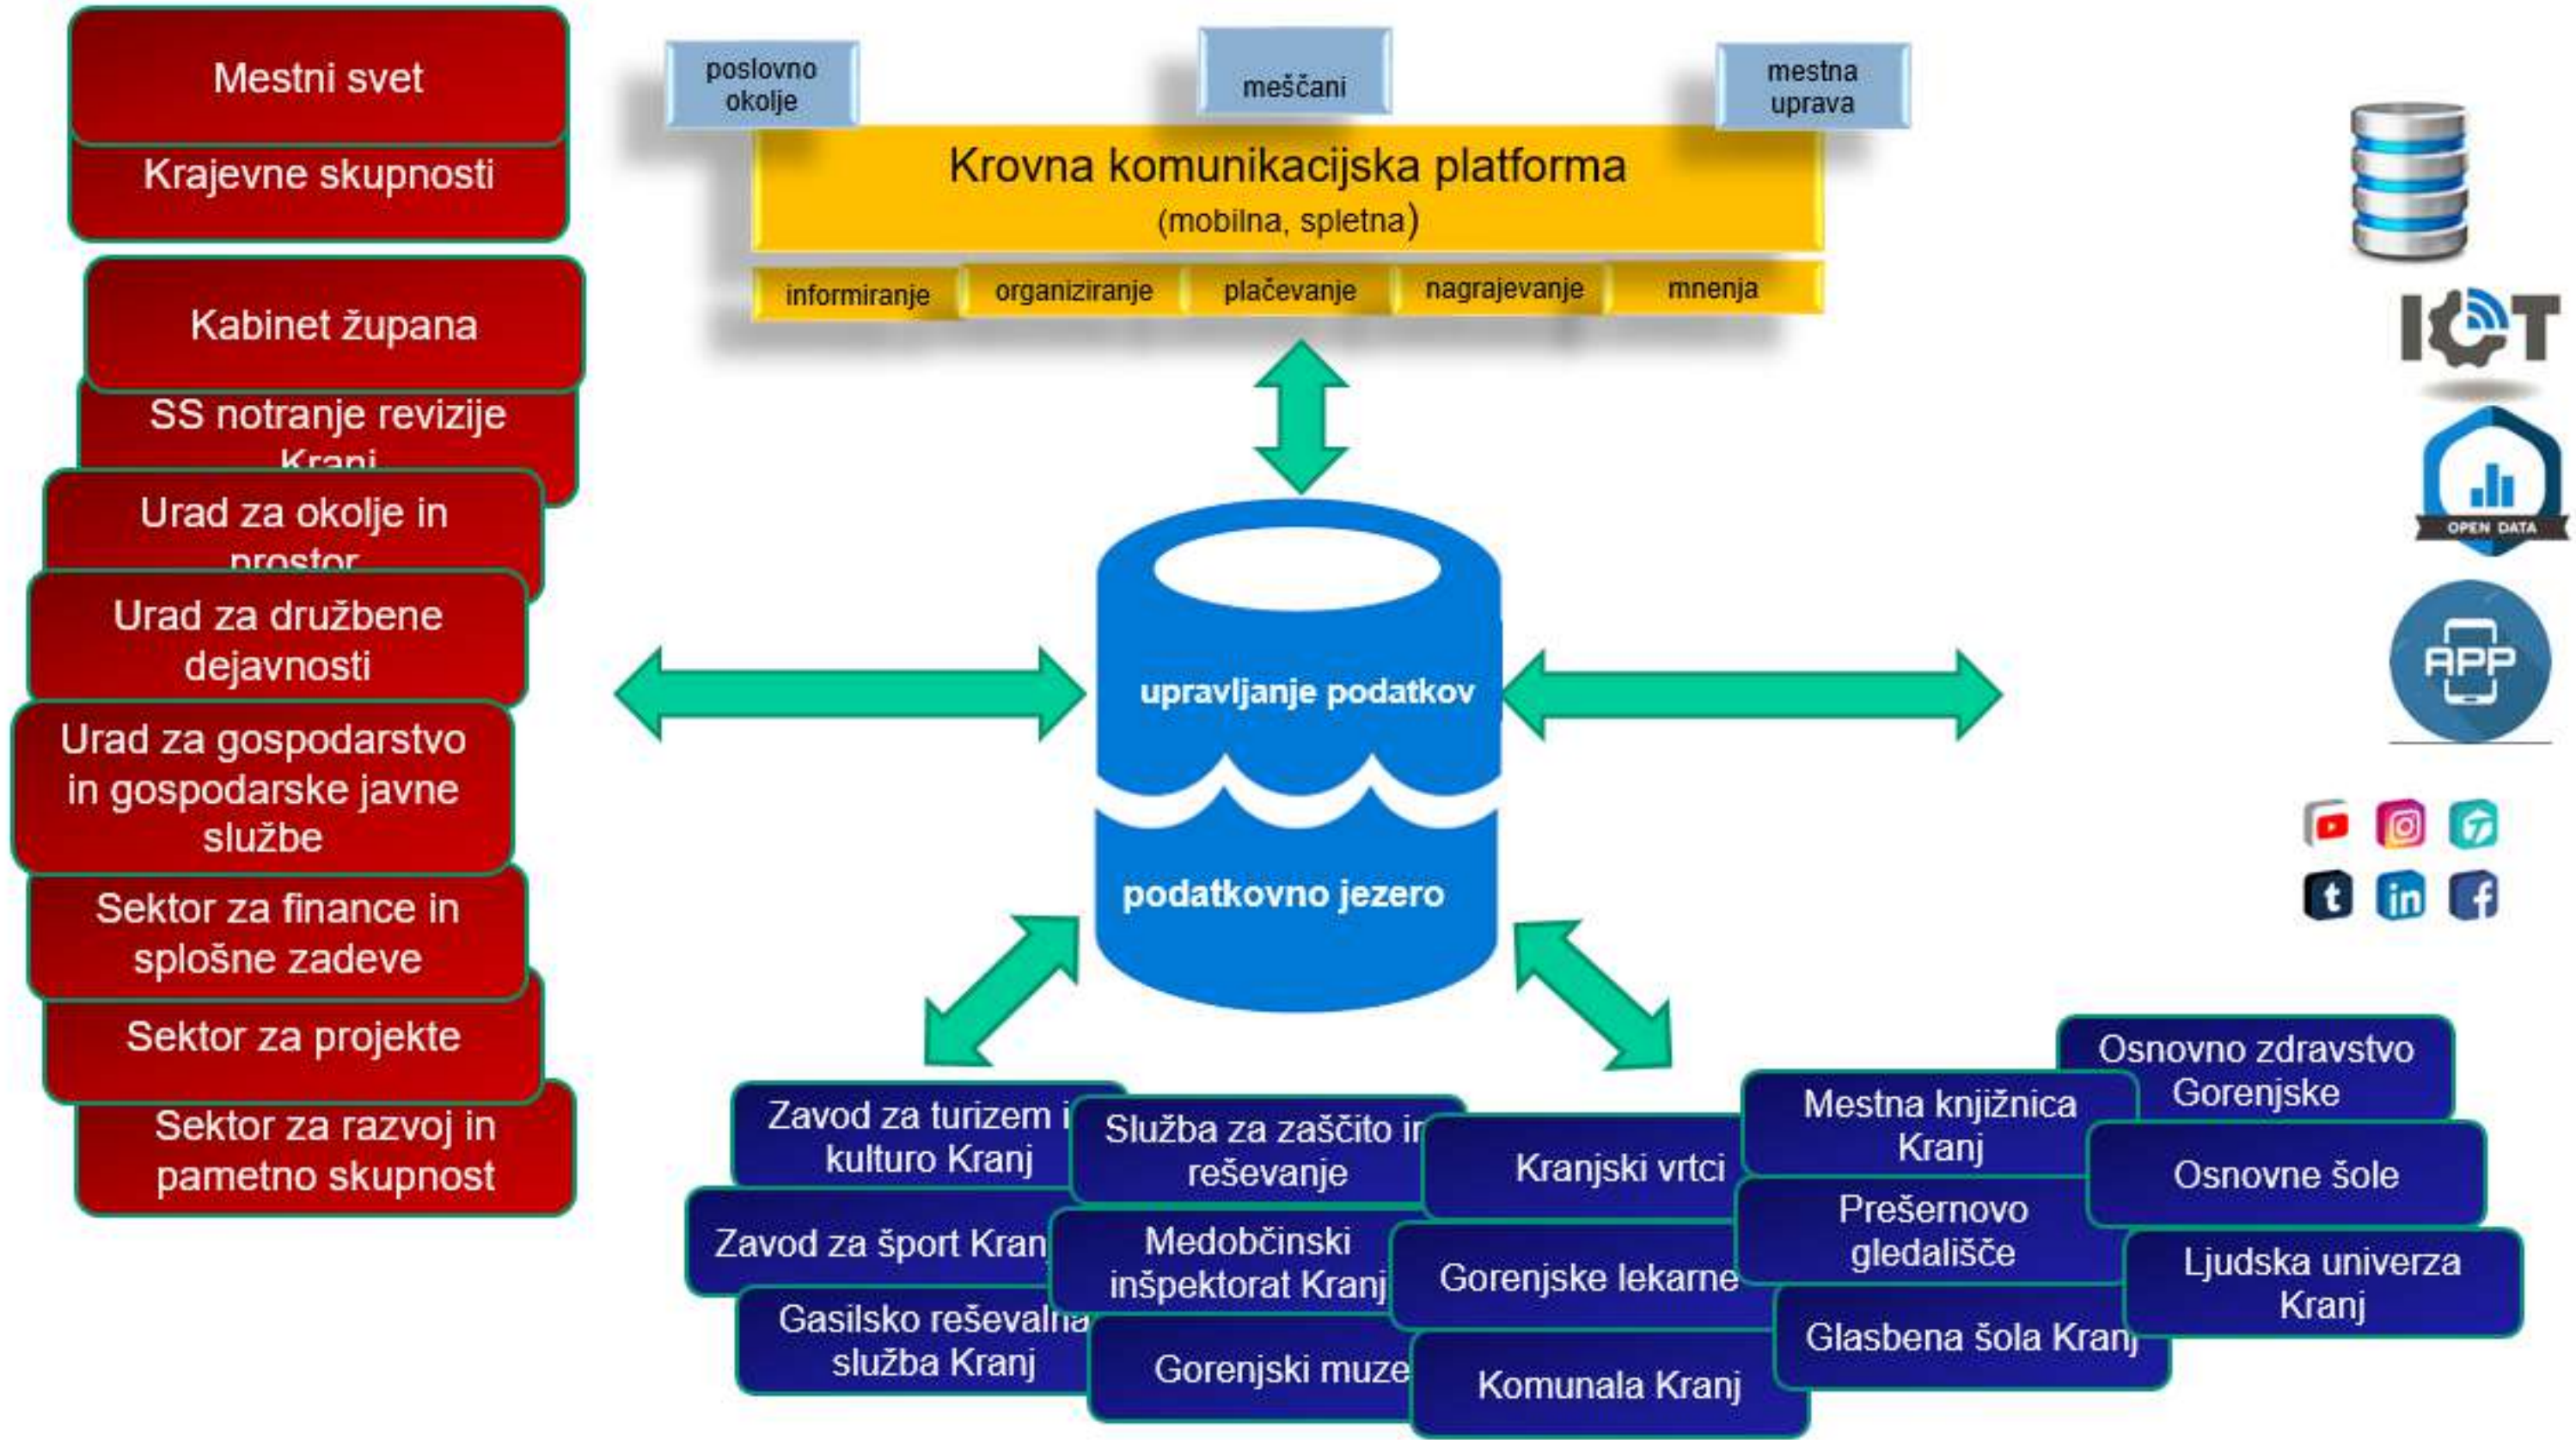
Mestni svet

Krajevne skupnosti

Kabinet župana

SS notranje revizije Kranj

Urad za okolje in prostor

Urad za družbene dejavnosti

Urad za gospodarstvo in gospodarske javne službe

Sektor za finance in splošne zadeve

Sektor za projekte

Sektor za razvoj in pametno skupnost

poslovno okolje

meščani

mestna uprava

Krovna komunikacijska platforma (mobilna, spletna)

informiranje

organiziranje

plačevanje

nagrajevanje

mnenja

upravljanje podatkov

podatkovno jezero

IOT

OPEN DATA

APP

Zavod za turizem i kulturo Kranj

Služba za zaščito in reševanje

Kranjski vrtci

Mestna knjižnica Kranj

Osnovno zdravstvo Gorenjske

Osnovne šole

Zavod za šport Kranj

Medobčinski inšpektorat Kranj

Gorenjske lekarne

Prešernovo gledališče

Ljudska univerza Kranj

Gasilsko reševalna služba Kranj

Gorenjski muze

Komunala Kranj

Glasbena šola Kranj